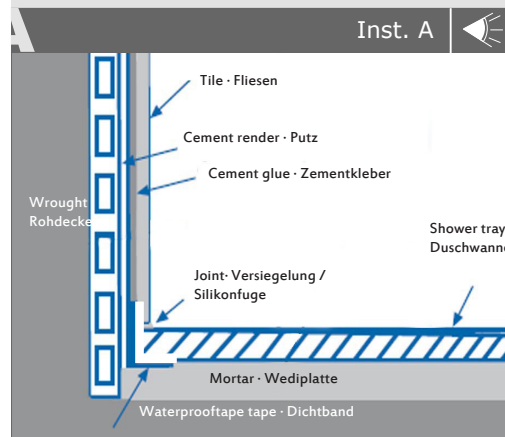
A

Inst. A

Tile · Fliesen

Cement render · Putz

Cement glue · Zementkleber

Wrought
Rohdecke

Shower tray
Duschwanne

Joint· Versiegelung /
Silikonfuge

Mortar · Wediplatte

Waterprooftape tape · Dichtband